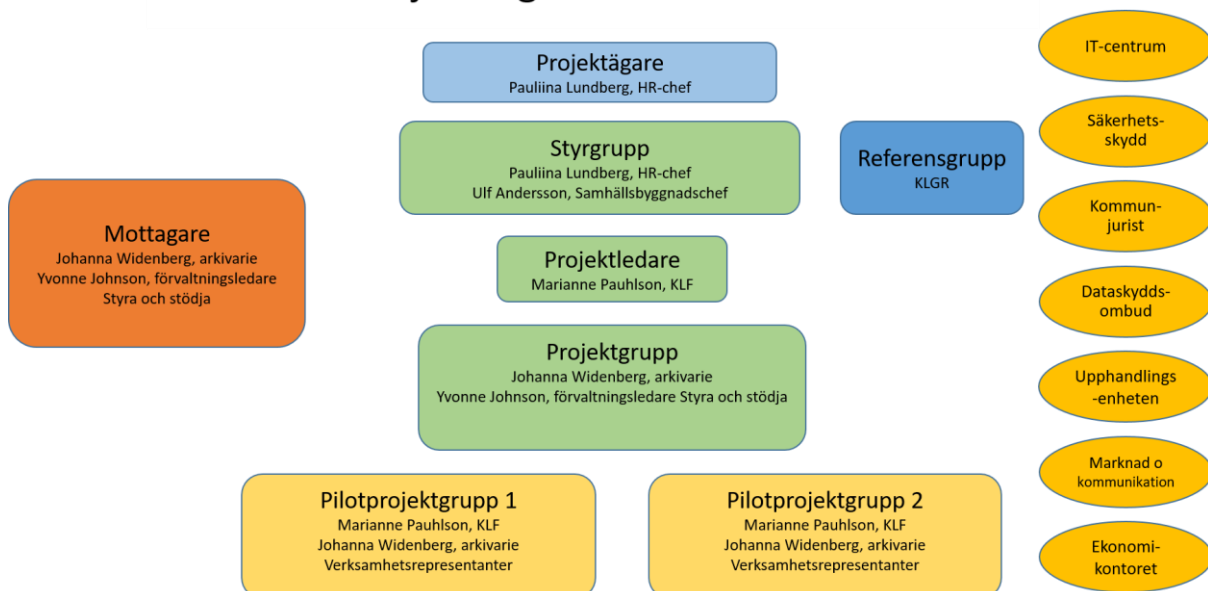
Projektägare
Pauliina Lundberg, HR-chef

Styrgrupp
Pauliina Lundberg, HR-chef
Ulf Andersson, Samhällsbyggnadschef

Referensgrupp
KLGR

Mottagare
Johanna Widenberg, arkivarie
Yvonne Johnson, förvaltningsledare
Styra och stödja

Projektledare
Marianne Pauhlson, KLF

Projektgrupp
Johanna Widenberg, arkivarie
Yvonne Johnson, förvaltningsledare Styra och stödja

Pilotprojektgrupp 1
Marianne Pauhlson, KLF
Johanna Widenberg, arkivarie
Verksamhetsrepresentanter

Pilotprojektgrupp 2
Marianne Pauhlson, KLF
Johanna Widenberg, arkivarie
Verksamhetsrepresentanter

IT-centrum

Säkerhetsskydd

Kommunjurist

Dataskyddsombud

Upphandlings-enheten

Marknad o kommunikation

Ekonomikontoret